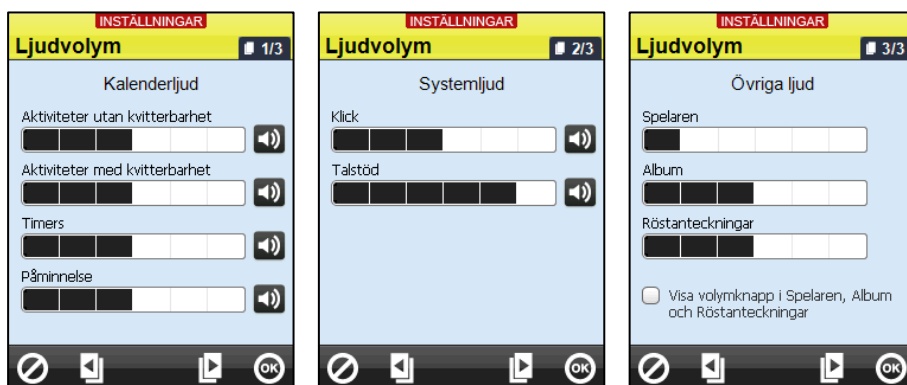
INSTÄLLNINGAR
Ljudvolym
1/3
Kalenderljud
Aktiviteter utan kvitterbarhet
Aktiviteter med kvitterbarhet
Timers
Påminnelse
OK

INSTÄLLNINGAR
Ljudvolym
2/3
Systemljud
Klick
Talstöd
OK

INSTÄLLNINGAR
Ljudvolym
3/3
Övriga ljud
Spelaren
Album
Röstanteckningar
Visa volymknapp i Spelaren, Album och Röstanteckningar
OK